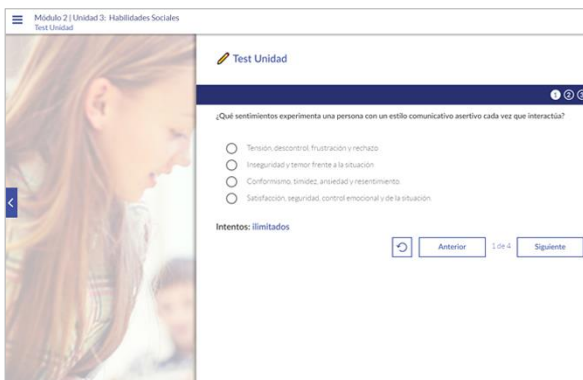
Módulo 2 | Unidad 3: Habilidades Sociales
Test Unidad

Test Unidad

1 2 3

¿Qué sentimientos experimenta una persona con un estilo comunicativo asertivo cada vez que interactúa?

Tensión, descontrol, frustración y rechazo.
Inseguridad y temor frente a la situación.
Conformismo, timidez, ansiedad y resentimiento.
Satisfacción, seguridad, control emocional y de la situación.

Intentos: ilimitados

Anterior 1 de 4 Siguiente